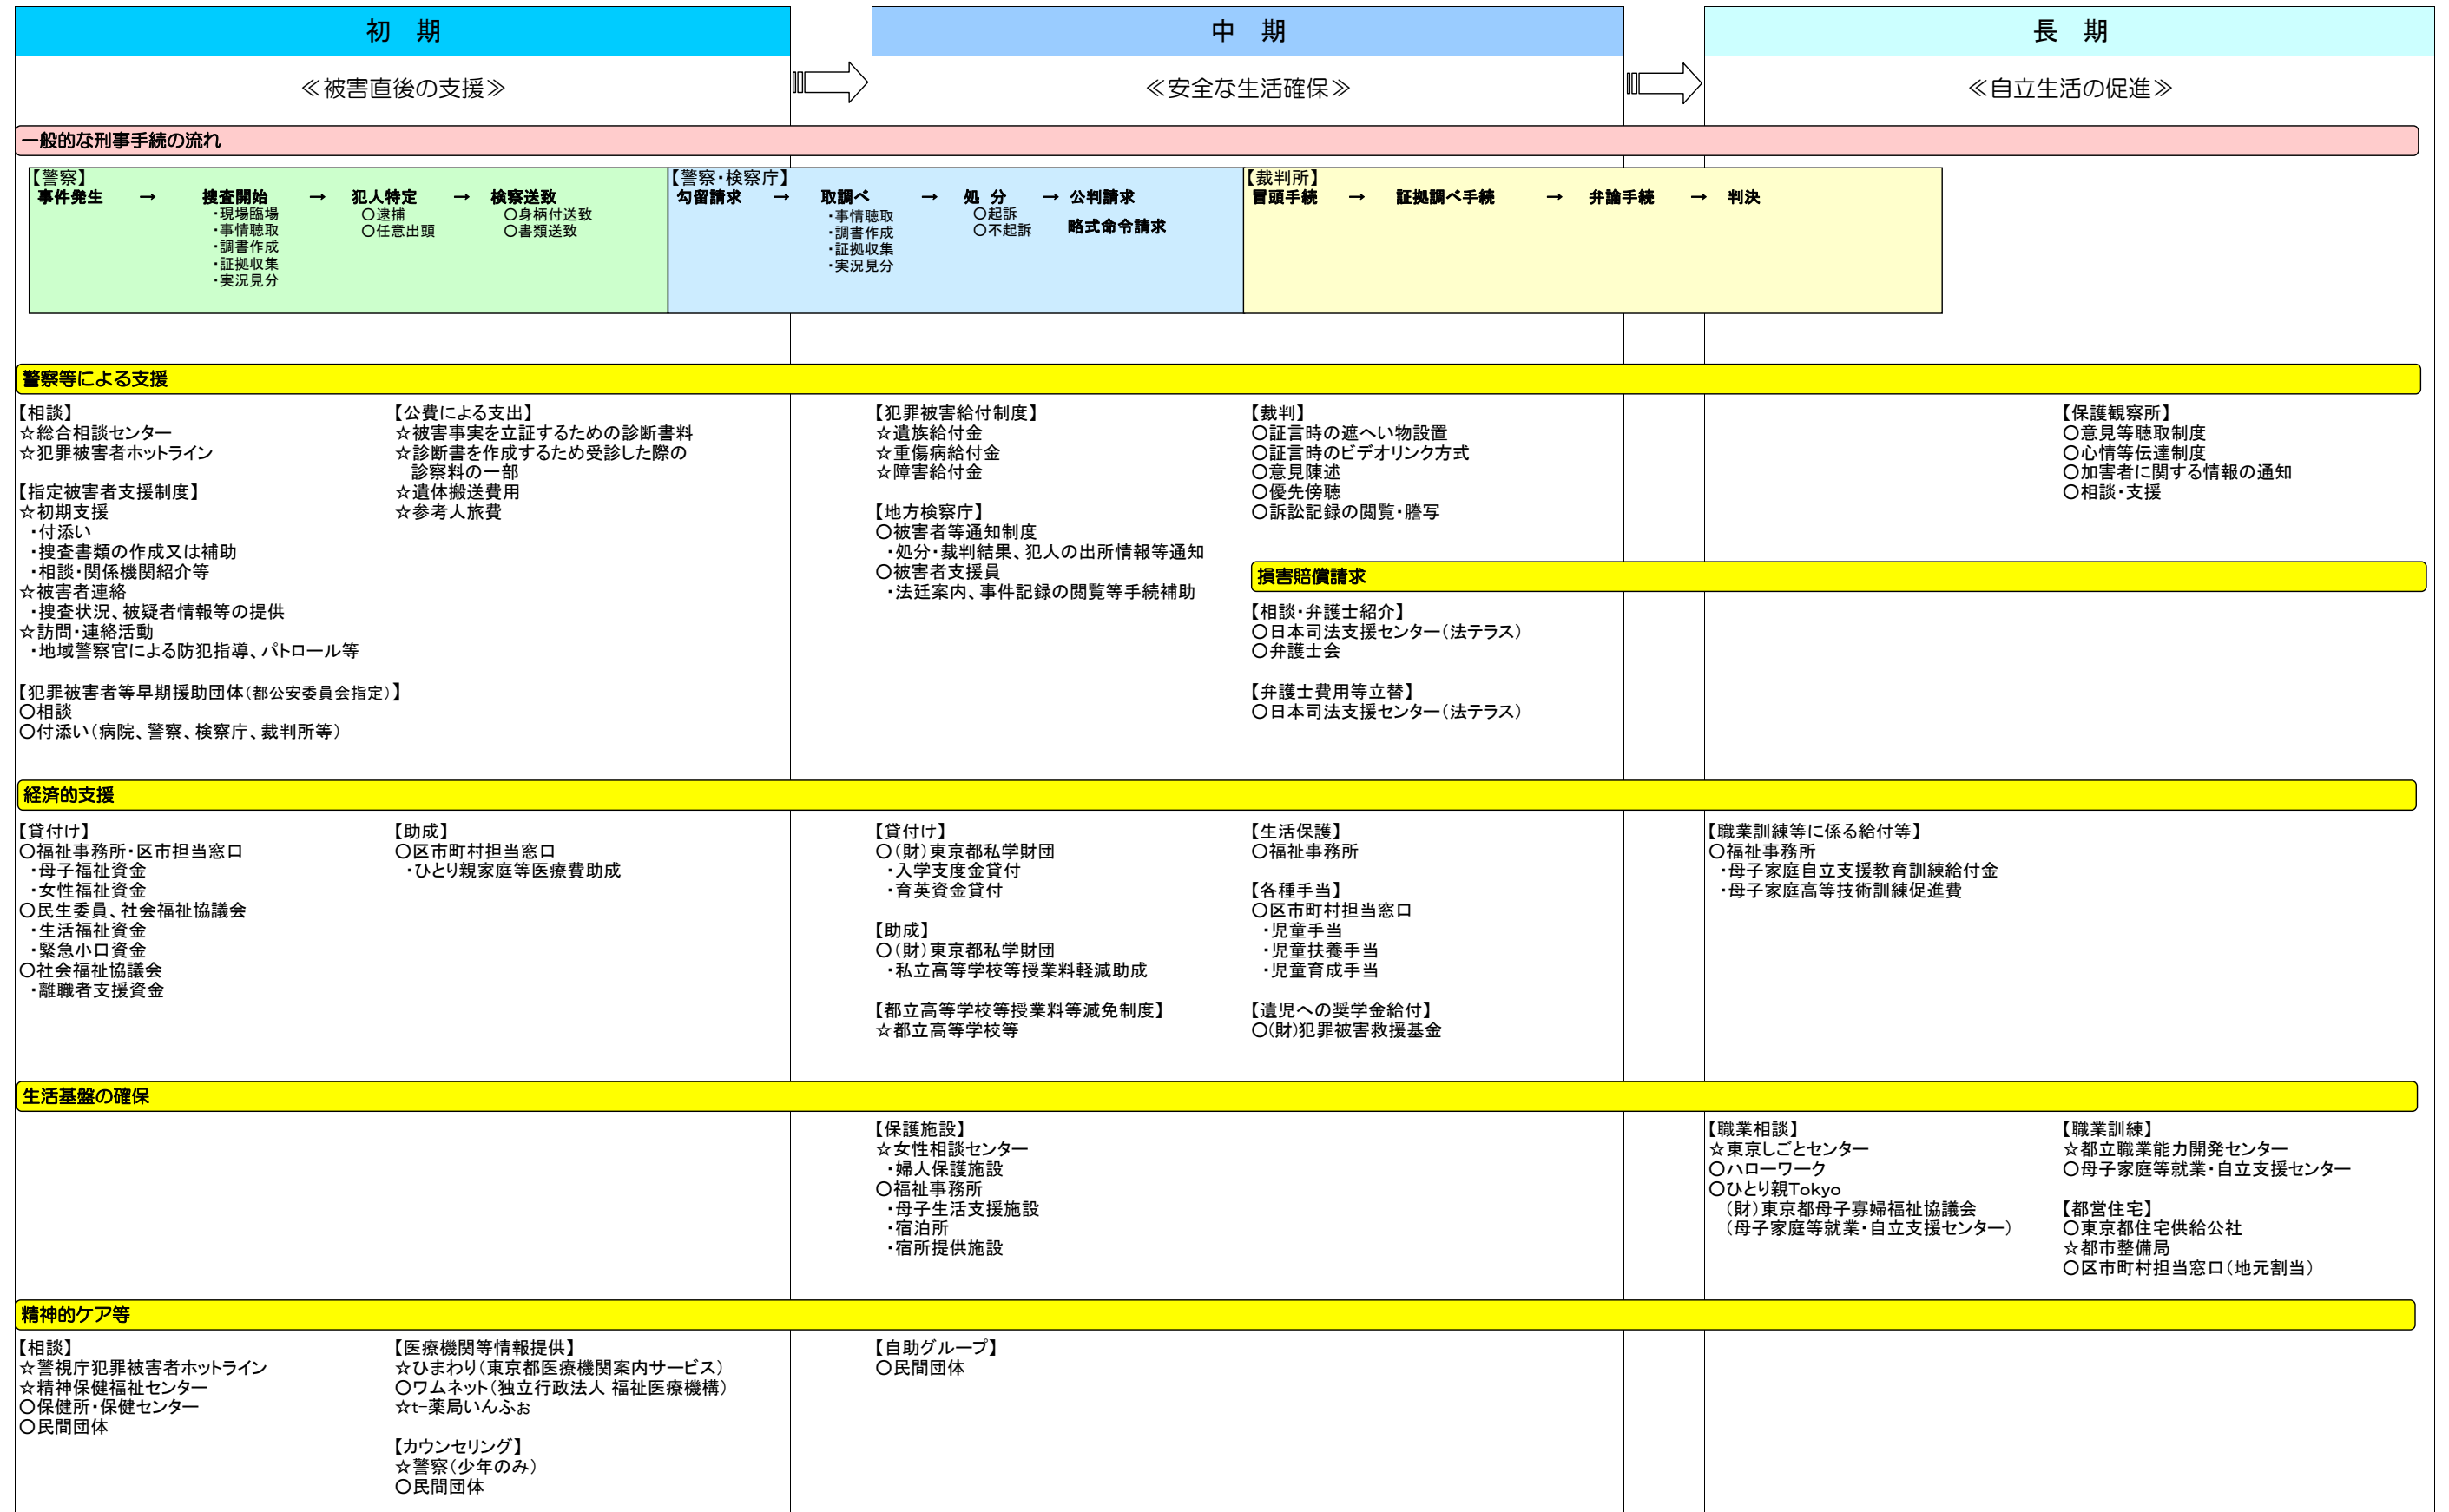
初　期
≪被害直後の支援≫

中　期
≪安全な生活確保≫

長　期
≪自立生活の促進≫

一般的な刑事手続の流れ

【警察】
事件発生　→　捜査開始　→　犯人特定　→　検察送致
・現場臨場
・事情聴取
・調書作成
・証拠収集
・実況見分
○逮捕
○任意出頭
○身柄付送致
○書類送致

【警察・検察庁】
勾留請求　→　取調べ　→　処　分　→　公判請求
・事情聴取
・調書作成
・証拠収集
・実況見分
○起訴
○不起訴
略式命令請求

【裁判所】
冒頭手続　→　証拠調べ手続　→　弁論手続　→　判決

警察等による支援

【相談】
☆総合相談センター
☆犯罪被害者ホットライン

【指定被害者支援制度】
☆初期支援
・付添い
・捜査書類の作成又は補助
・相談・関係機関紹介等
☆被害者連絡
・捜査状況、被疑者情報等の提供
☆訪問・連絡活動
・地域警察官による防犯指導、パトロール等

【犯罪被害者等早期援助団体(都公安委員会指定)】
○相談
○付添い(病院、警察、検察庁、裁判所等)

【公費による支出】
☆被害事実を立証するための診断書料
☆診断書を作成するため受診した際の診察料の一部
☆遺体搬送費用
☆参考人旅費

【犯罪被害給付制度】
☆遺族給付金
☆重傷病給付金
☆障害給付金

【地方検察庁】
○被害者等通知制度
・処分・裁判結果、犯人の出所情報等通知
○被害者支援員
・法廷案内、事件記録の閲覧等手続補助

【裁判】
○証言時の遮へい物設置
○証言時のビデオリンク方式
○意見陳述
○優先傍聴
○訴訟記録の閲覧・謄写

損害賠償請求

【相談・弁護士紹介】
○日本司法支援センター(法テラス)
○弁護士会

【弁護士費用等立替】
○日本司法支援センター(法テラス)

【保護観察所】
○意見等聴取制度
○心情等伝達制度
○加害者に関する情報の通知
○相談・支援

経済的支援

【貸付け】
○福祉事務所・区市担当窓口
・母子福祉資金
・女性福祉資金
○民生委員、社会福祉協議会
・生活福祉資金
・緊急小口資金
○社会福祉協議会
・離職者支援資金

【助成】
○区市町村担当窓口
・ひとり親家庭等医療費助成

【貸付け】
○(財)東京都私学財団
・入学支度金貸付
・育英資金貸付

【助成】
○(財)東京都私学財団
・私立高等学校等授業料軽減助成

【都立高等学校等授業料等減免制度】
☆都立高等学校等

【生活保護】
○福祉事務所

【各種手当】
○区市町村担当窓口
・児童手当
・児童扶養手当
・児童育成手当

【遺児への奨学金給付】
○(財)犯罪被害救援基金

【職業訓練等に係る給付等】
○福祉事務所
・母子家庭自立支援教育訓練給付金
・母子家庭高等技術訓練促進費

生活基盤の確保

【保護施設】
☆女性相談センター
・婦人保護施設
○福祉事務所
・母子生活支援施設
・宿泊所
・宿所提供施設

【職業相談】
☆東京しごとセンター
○ハローワーク
○ひとり親Tokyo
(財)東京都母子寡婦福祉協議会
(母子家庭等就業・自立支援センター)

【職業訓練】
☆都立職業能力開発センター
○母子家庭等就業・自立支援センター

【都営住宅】
○東京都住宅供給公社
☆都市整備局
○区市町村担当窓口(地元割当)

精神的ケア等

【相談】
☆警視庁犯罪被害者ホットライン
☆精神保健福祉センター
○保健所・保健センター
○民間団体

【医療機関等情報提供】
☆ひまわり(東京都医療機関案内サービス)
○ワムネット(独立行政法人 福祉医療機構)
☆t-薬局いんふぉ

【カウンセリング】
☆警察(少年のみ)
○民間団体

【自助グループ】
○民間団体